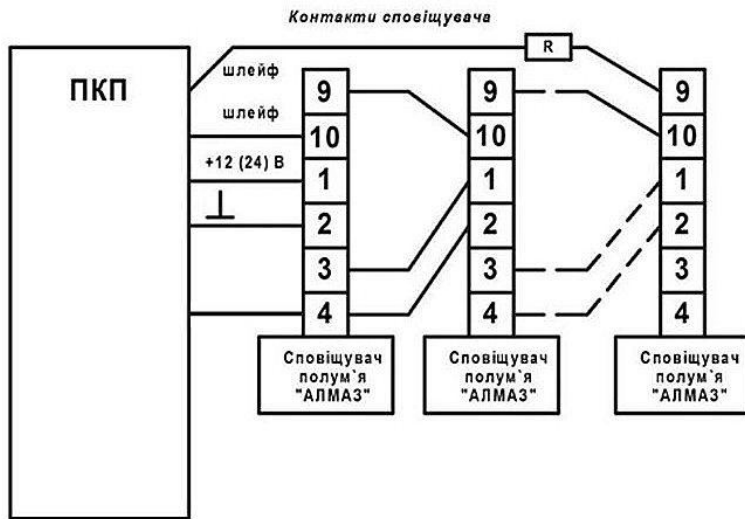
Контакти сповіщувача

R

ПКП

шлейф

шлейф

+12 (24) В

$\perp$

| 9 |
|---|
| 10 |
| 1 |
| 2 |
| 3 |
| 4 |

Сповіщувач полум`я "АЛМАЗ"

| 9 |
|---|
| 10 |
| 1 |
| 2 |
| 3 |
| 4 |

Сповіщувач полум`я "АЛМАЗ"

| 9 |
|---|
| 10 |
| 1 |
| 2 |
| 3 |
| 4 |

Сповіщувач полум`я "АЛМАЗ"